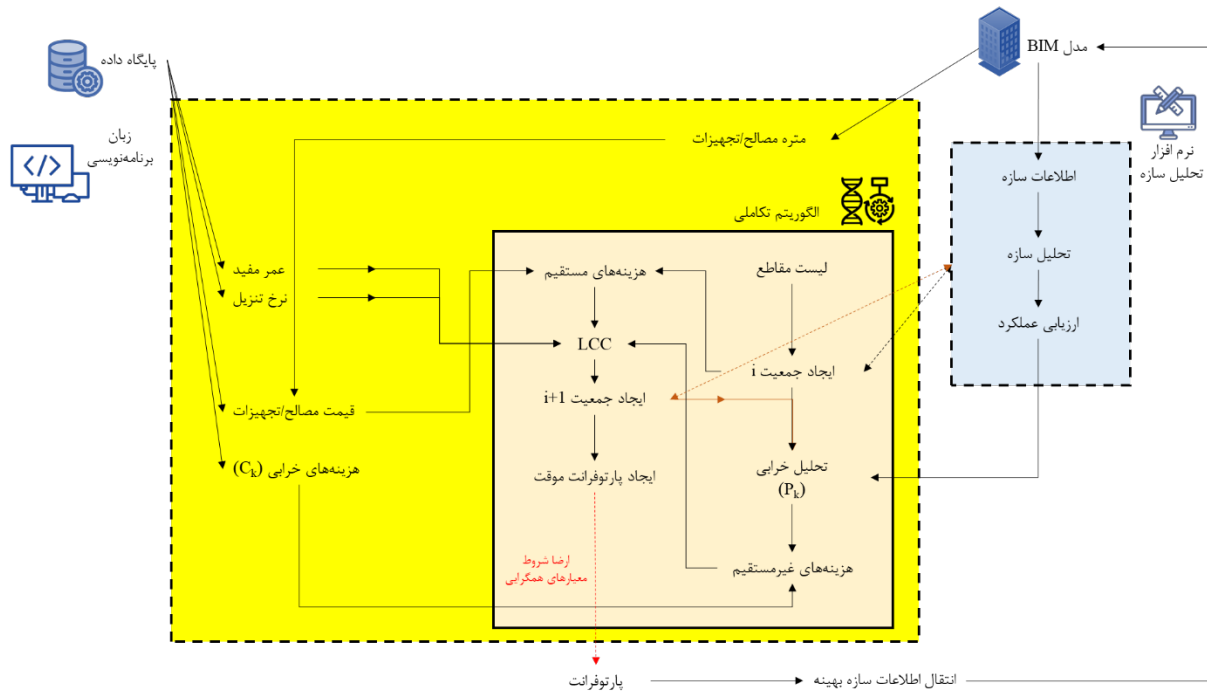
پایگاه داده

زبان برنامه‌نویسی

مدل BIM

نرم افزار تحلیل سازه

متره مصالح/تجهیزات

الگوریتم تکاملی

اطلاعات سازه

تحلیل سازه

ارزیابی عملکرد

عمر مفید

نرخ تنزیل

هزینه‌های مستقیم

لیست مقاطع

LCC

ایجاد جمعیت i

ایجاد جمعیت i+1

قیمت مصالح/تجهیزات

هزینه‌های خرابی ($C_k$)

ایجاد پارتوفرانت موقت

تحلیل خرابی ($P_k$)

ارضا شروط معیارهای همگرایی

هزینه‌های غیرمستقیم

پارتوفرانت

انتقال اطلاعات سازه بهینه